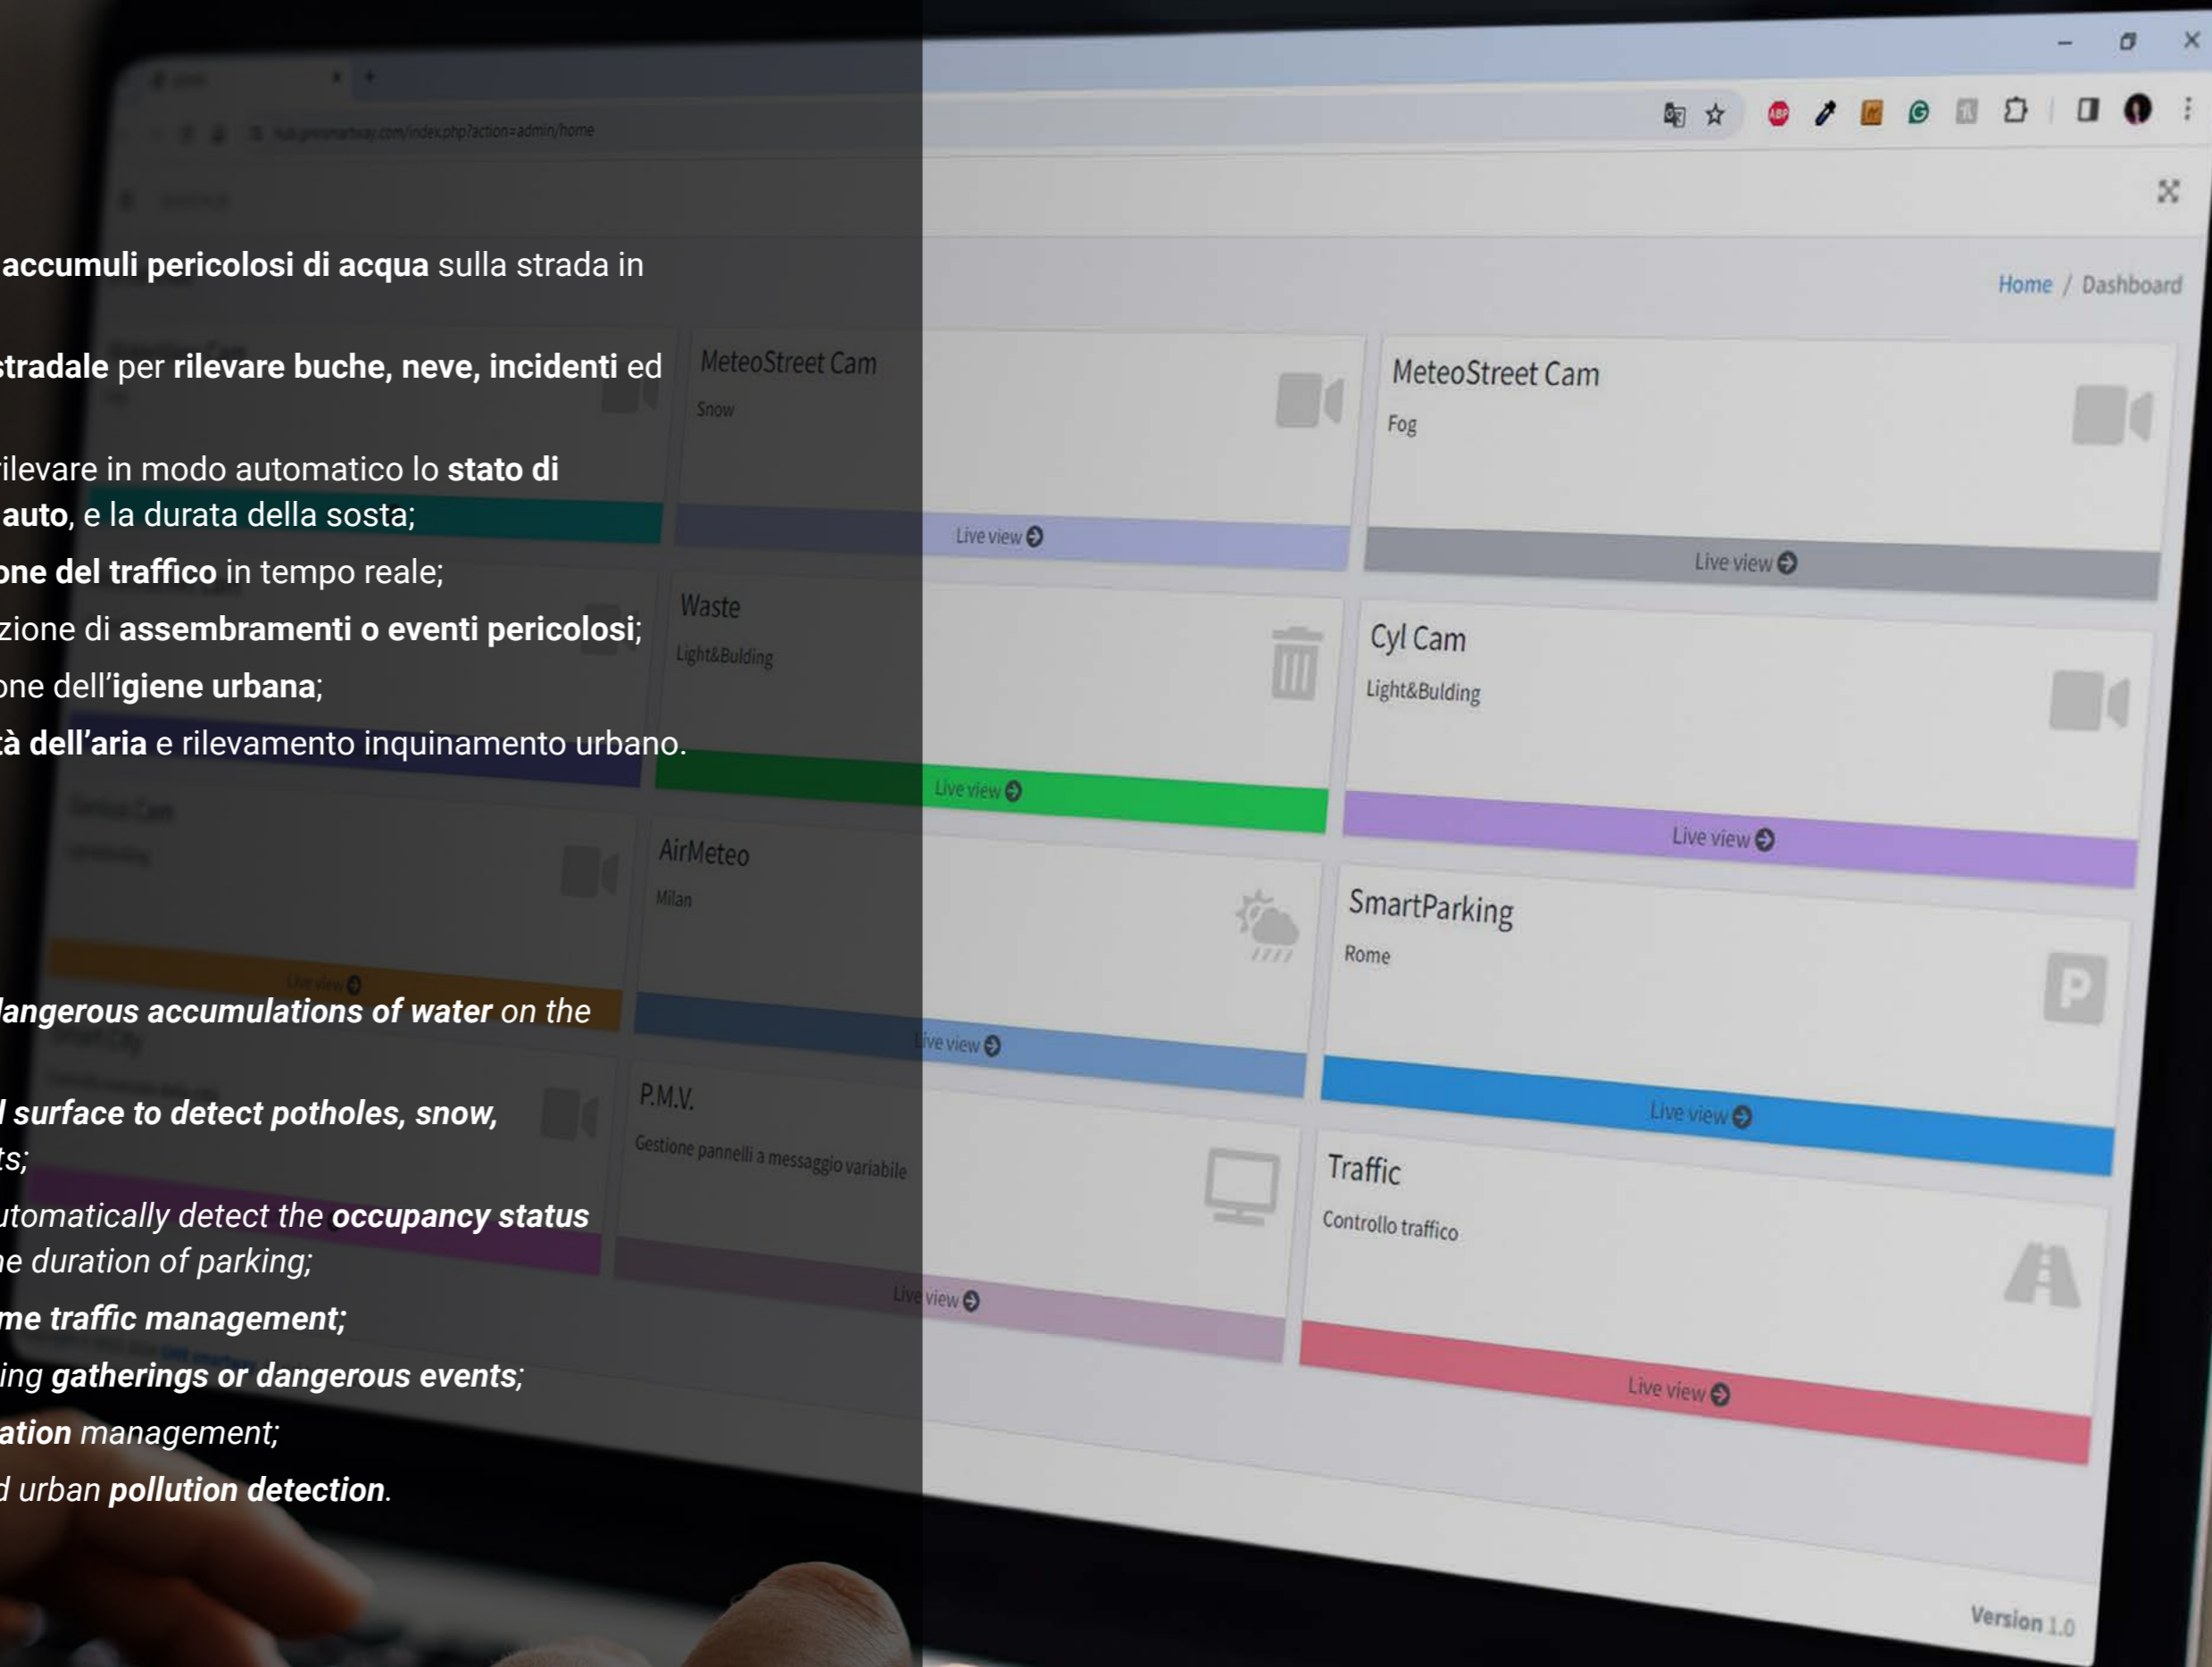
accumuli pericolosi di acqua sulla strada in

stradale per rilevare buche, neve, incidenti ed

ilevare in modo automatico lo stato di auto, e la durata della sosta;

one del traffico in tempo reale;

zione di assembramenti o eventi pericolosi;

one dell'igiene urbana;

tà dell'aria e rilevamento inquinamento urbano.

langerous accumulations of water on the

l surface to detect potholes, snow, ts;

utomatically detect the occupancy status he duration of parking;

me traffic management;

ing gatherings or dangerous events;

ation management;

d urban pollution detection.

hub.gmsmartway.com/index.php?action=admin/home

Home / Dashboard

MeteoStreet Cam
Snow
Live view

MeteoStreet Cam
Fog
Live view

Waste
Light&Bulding
Live view

Cyl Cam
Light&Bulding
Live view

AirMeteo
Milan
Live view

SmartParking
Rome
Live view

P.M.V.
Gestione pannelli a messaggio variabile
Live view

Traffic
Controllo traffico
Live view

Live view

Version 1.0